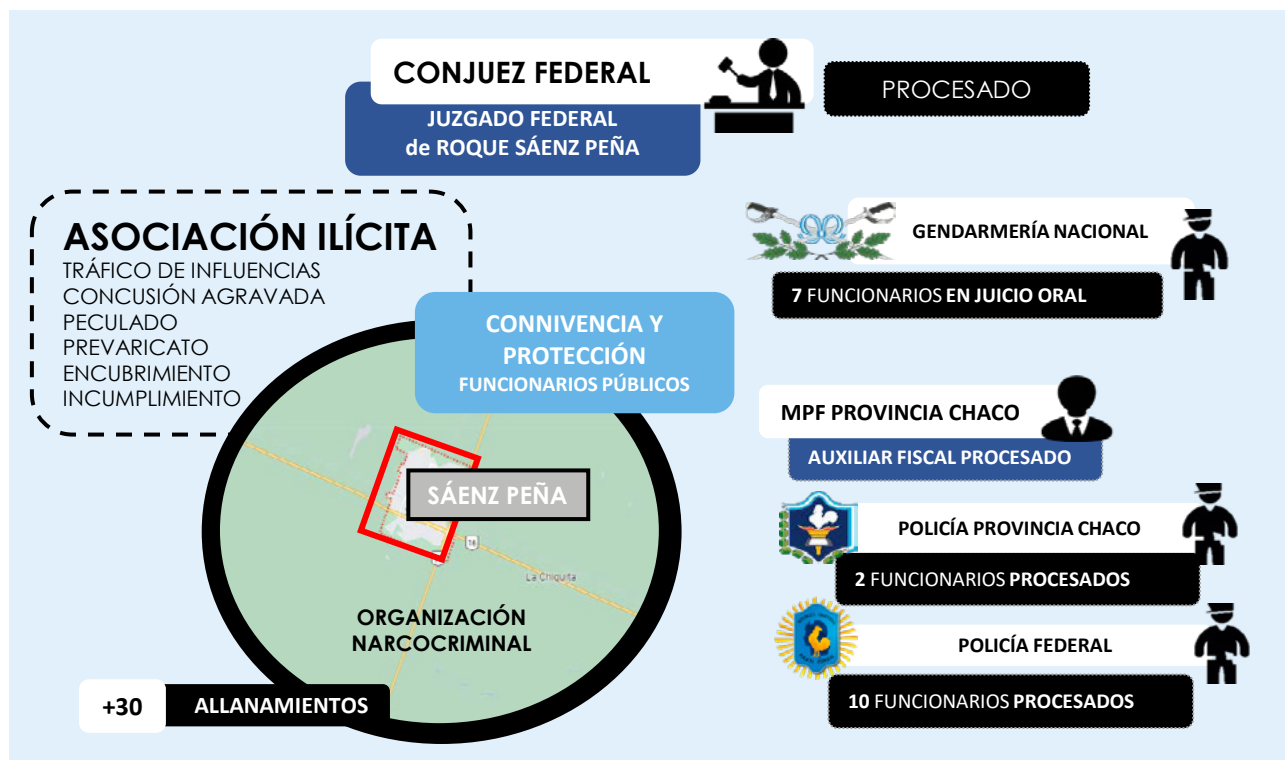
CONJUEZ FEDERAL

JUZGADO FEDERAL
de ROQUE SÁENZ PEÑA

PROCESADO

ASOCIACIÓN ILÍCITA
TRÁFICO DE INFLUENCIAS
CONCUSIÓN AGRAVADA
PECULADO
PREVARICATO
ENCUBRIMIENTO
INCUMPLIMIENTO

CONNIVENCIA Y PROTECCIÓN
FUNCIONARIOS PÚBLICOS

SÁENZ PEÑA

16

La Chiquita

ORGANIZACIÓN NARCOCRIMINAL

+30 ALLANAMIENTOS

GENDARMERÍA NACIONAL

7 FUNCIONARIOS EN JUICIO ORAL

MPF PROVINCIA CHACO

AUXILIAR FISCAL PROCESADO

POLICÍA PROVINCIA CHACO

2 FUNCIONARIOS PROCESADOS

POLICÍA FEDERAL

10 FUNCIONARIOS PROCESADOS